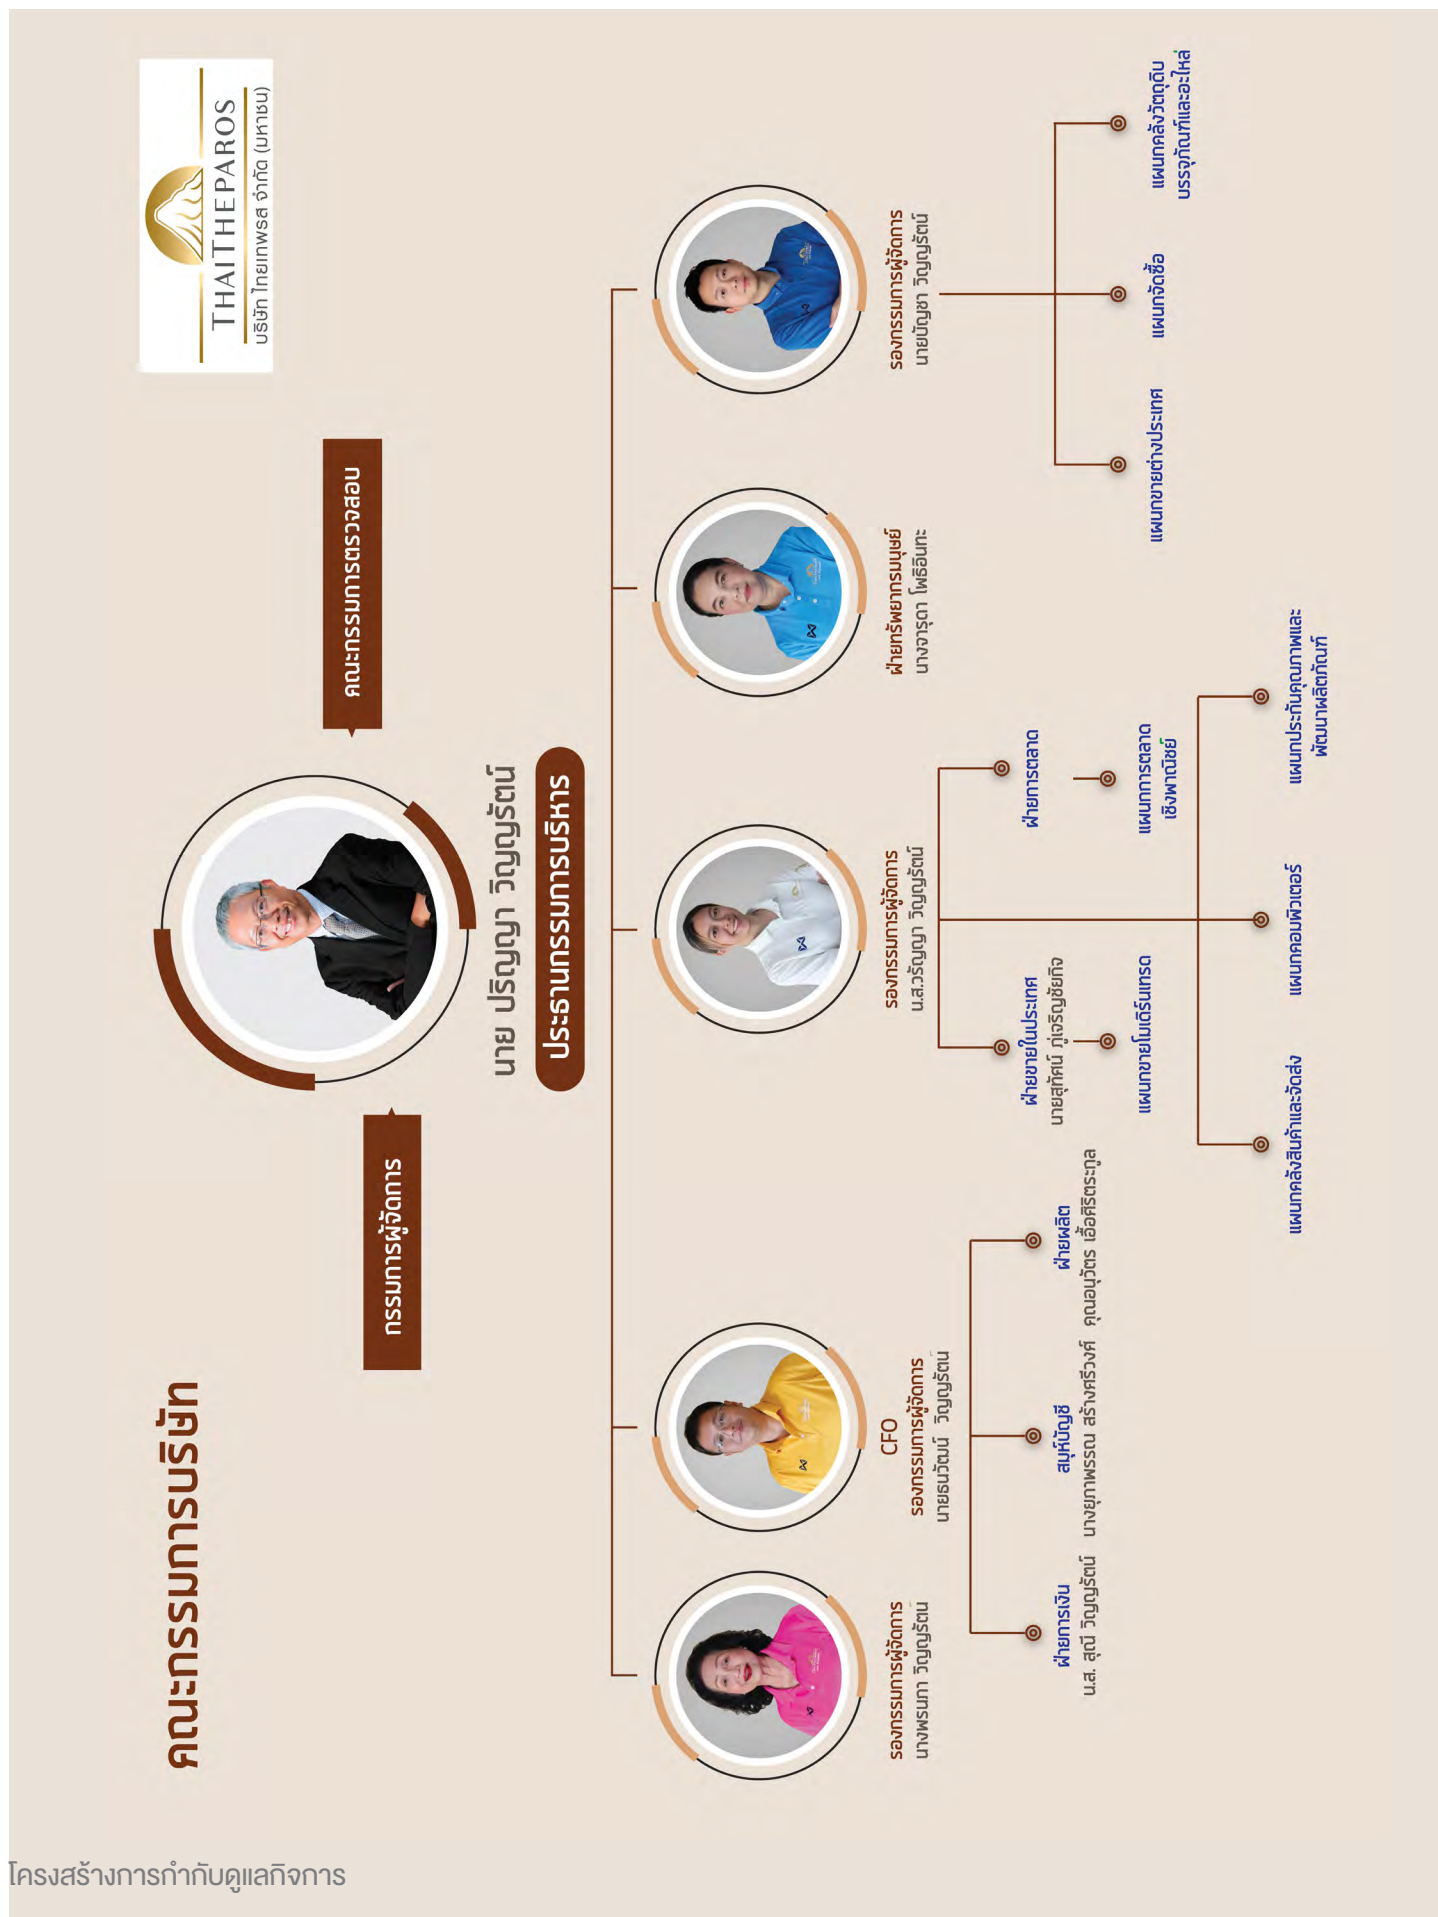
คณะกรรมการบริษัท

THAITHEPAROS
บริษัท ไทยเทพรส จำกัด (มหาชน)

กรรมการผู้จัดการ

คณะกรรมการตรวจสอบ

นาย ปริญญา วิญญรัตน์
ประธานกรรมการบริหาร

รองกรรมการผู้จัดการ
นางพรนภา วิญญรัตน

CFO
รองกรรมการผู้จัดการ
นายธนวัฒน์ วิญญรัตน

รองกรรมการผู้จัดการ
น.ส.วริญญา วิญญรัตน์

ฝ่ายทรัพยากรมนุษย์
นางวารุดา โพธิอินทะ

รองกรรมการผู้จัดการ
นายปัญชา วิญญรัตน์

ฝ่ายการเงิน
น.ส. สุดี วิญญรัตน์

สมุห์บัญชี
นางยุภาพรรณ สร้างศรีวงศ์

ฝ่ายผลิต
คุณอนุวัตร เอื้อศิริตระกูล

ฝ่ายขายในประเทศ
นายสุทัศน์ ภู่เจริญชัยกิจ

แผนกขายโมเดิร์นเทรด

ฝ่ายการตลาด

แผนกการตลาดเชิงพาณิชย์

แผนกคลังสินค้าและจัดส่ง

แผนกคอมพิวเตอร์

แผนกประกันคุณภาพและพัฒนาผลิตภัณฑ์

แผนกขายต่างประเทศ

แผนกจัดซื้อ

แผนกคลังวัตถุดิบ บรรจุภัณฑ์และอะไหล่

โครงสร้างการกำกับดูแลกิจการ